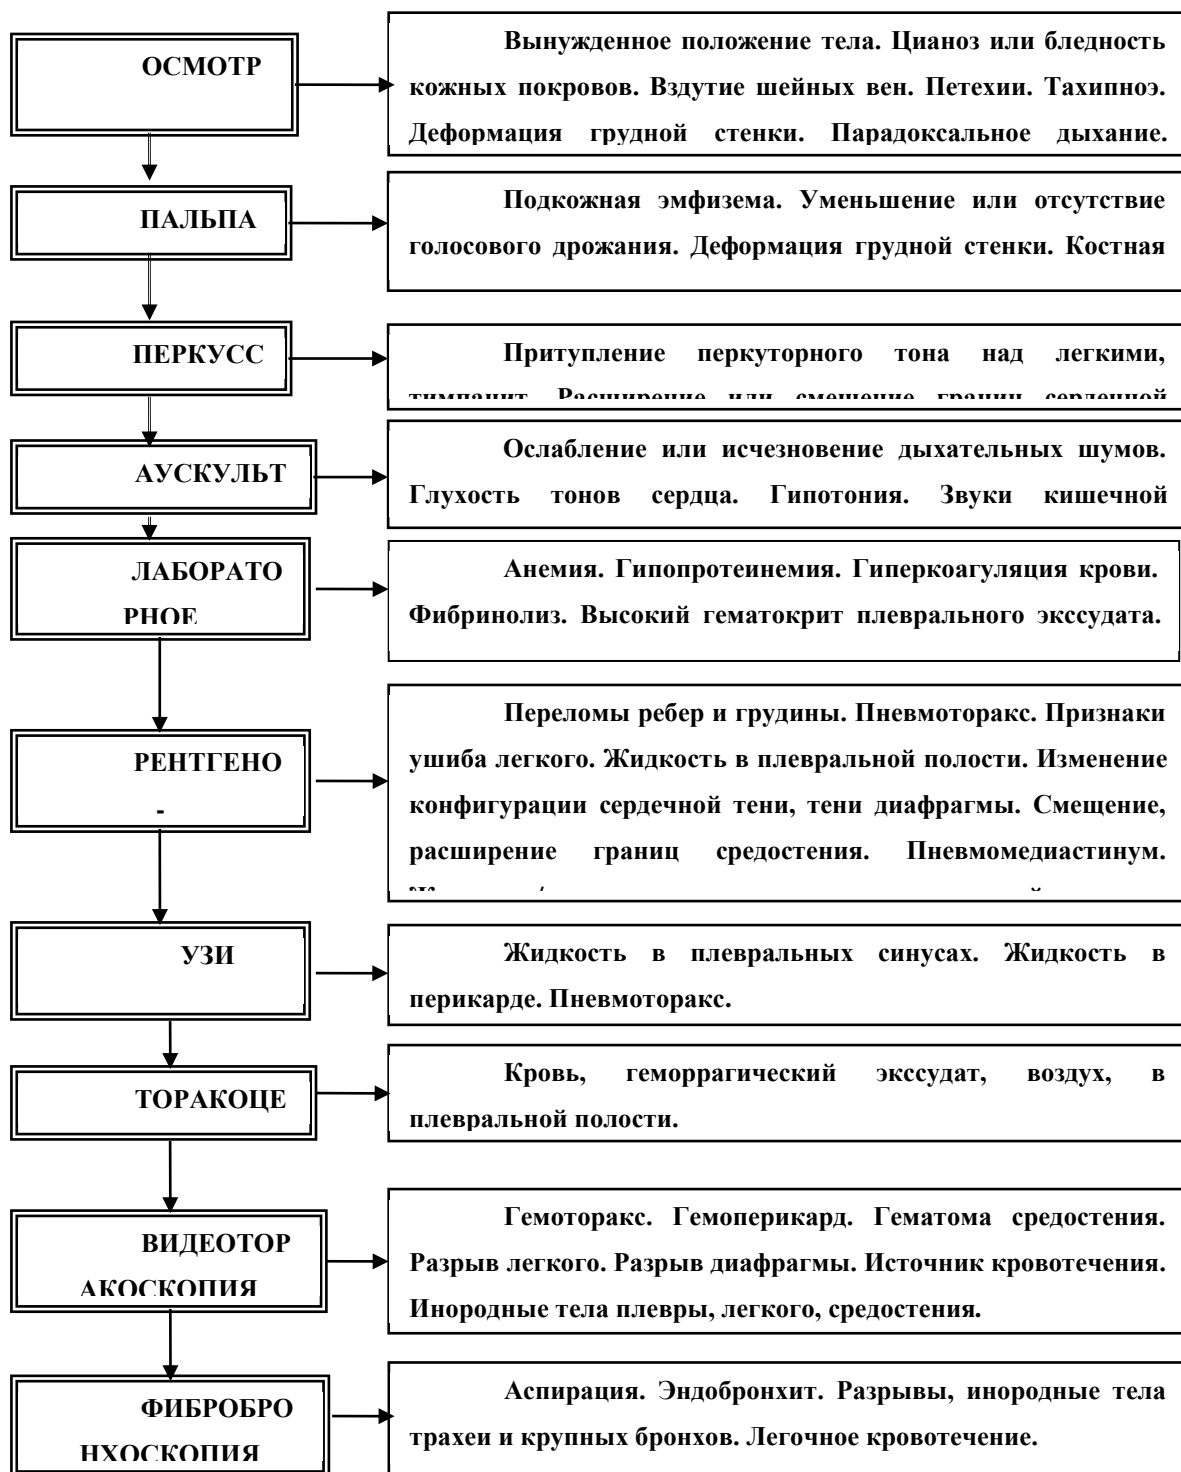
ОСМОТР

Вынужденное положение тела. Цианоз или бледность кожных покровов. Вздутие шейных вен. Петехии. Тахипноэ. Деформация грудной стенки. Парадоксальное дыхание.

ПАЛЬПА

Подкожная эмфизема. Уменьшение или отсутствие голосового дрожания. Деформация грудной стенки. Костная

ПЕРКУСС

Притупление перкуторного тона над легкими, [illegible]

АУСКУЛЬТ

Ослабление или исчезновение дыхательных шумов. Глухость тонов сердца. Гипотония. Звуки кишечной

ЛАБОРАТОРНОЕ

Анемия. Гипопротеинемия. Гиперкоагуляция крови. Фибринолиз. Высокий гематокрит плеврального экссудата.

РЕНТГЕНО-

Переломы ребер и грудины. Пневмоторакс. Признаки ушиба легкого. Жидкость в плевральной полости. Изменение конфигурации сердечной тени, тени диафрагмы. Смещение, расширение границ средостения. Пневмомедиастинум. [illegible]

УЗИ

Жидкость в плевральных синусах. Жидкость в перикарде. Пневмоторакс.

ТОРАКОЦЕ

Кровь, геморрагический экссудат, воздух, в плевральной полости.

ВИДЕОТОРАКОСКОПИЯ

Гемоторакс. Гемоперикард. Гематома средостения. Разрыв легкого. Разрыв диафрагмы. Источник кровотечения. Инородные тела плевры, легкого, средостения.

ФИБРОБРОНХОСКОПИЯ

Аспирация. Эндобронхит. Разрывы, инородные тела трахеи и крупных бронхов. Легочное кровотечение.